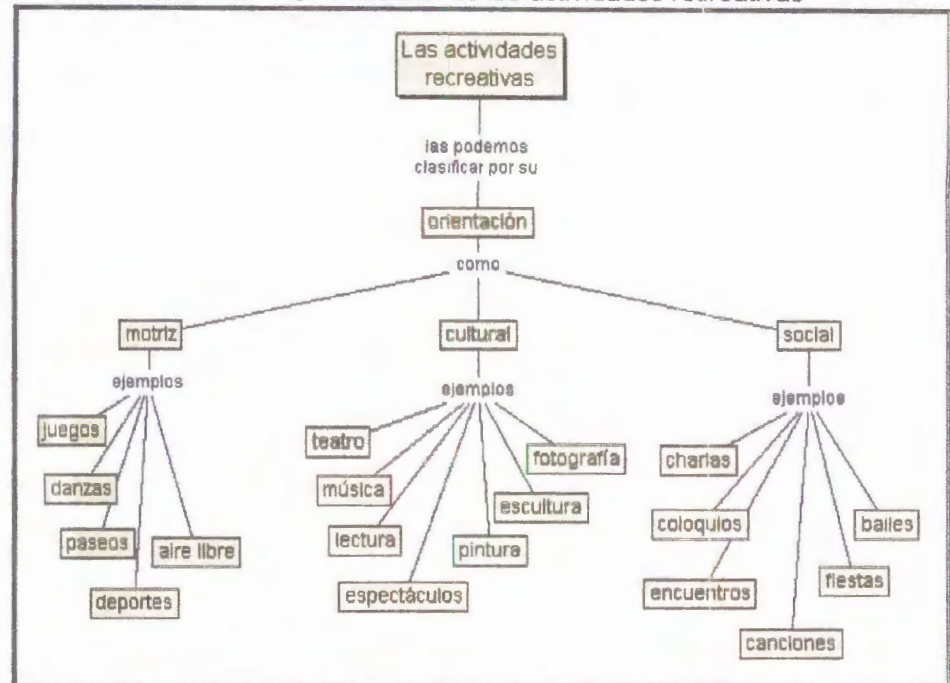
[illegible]

Las actividades recreativas

las podemos clasificar por su

orientación

como

motriz

ejemplos

juegos

danzas

paseos

deportes

aire libre

cultural

ejemplos

teatro

música

lectura

espectáculos

pintura

escultura

fotografía

social

ejemplos

charlas

coloquios

encuentros

canciones

fiestas

bailes